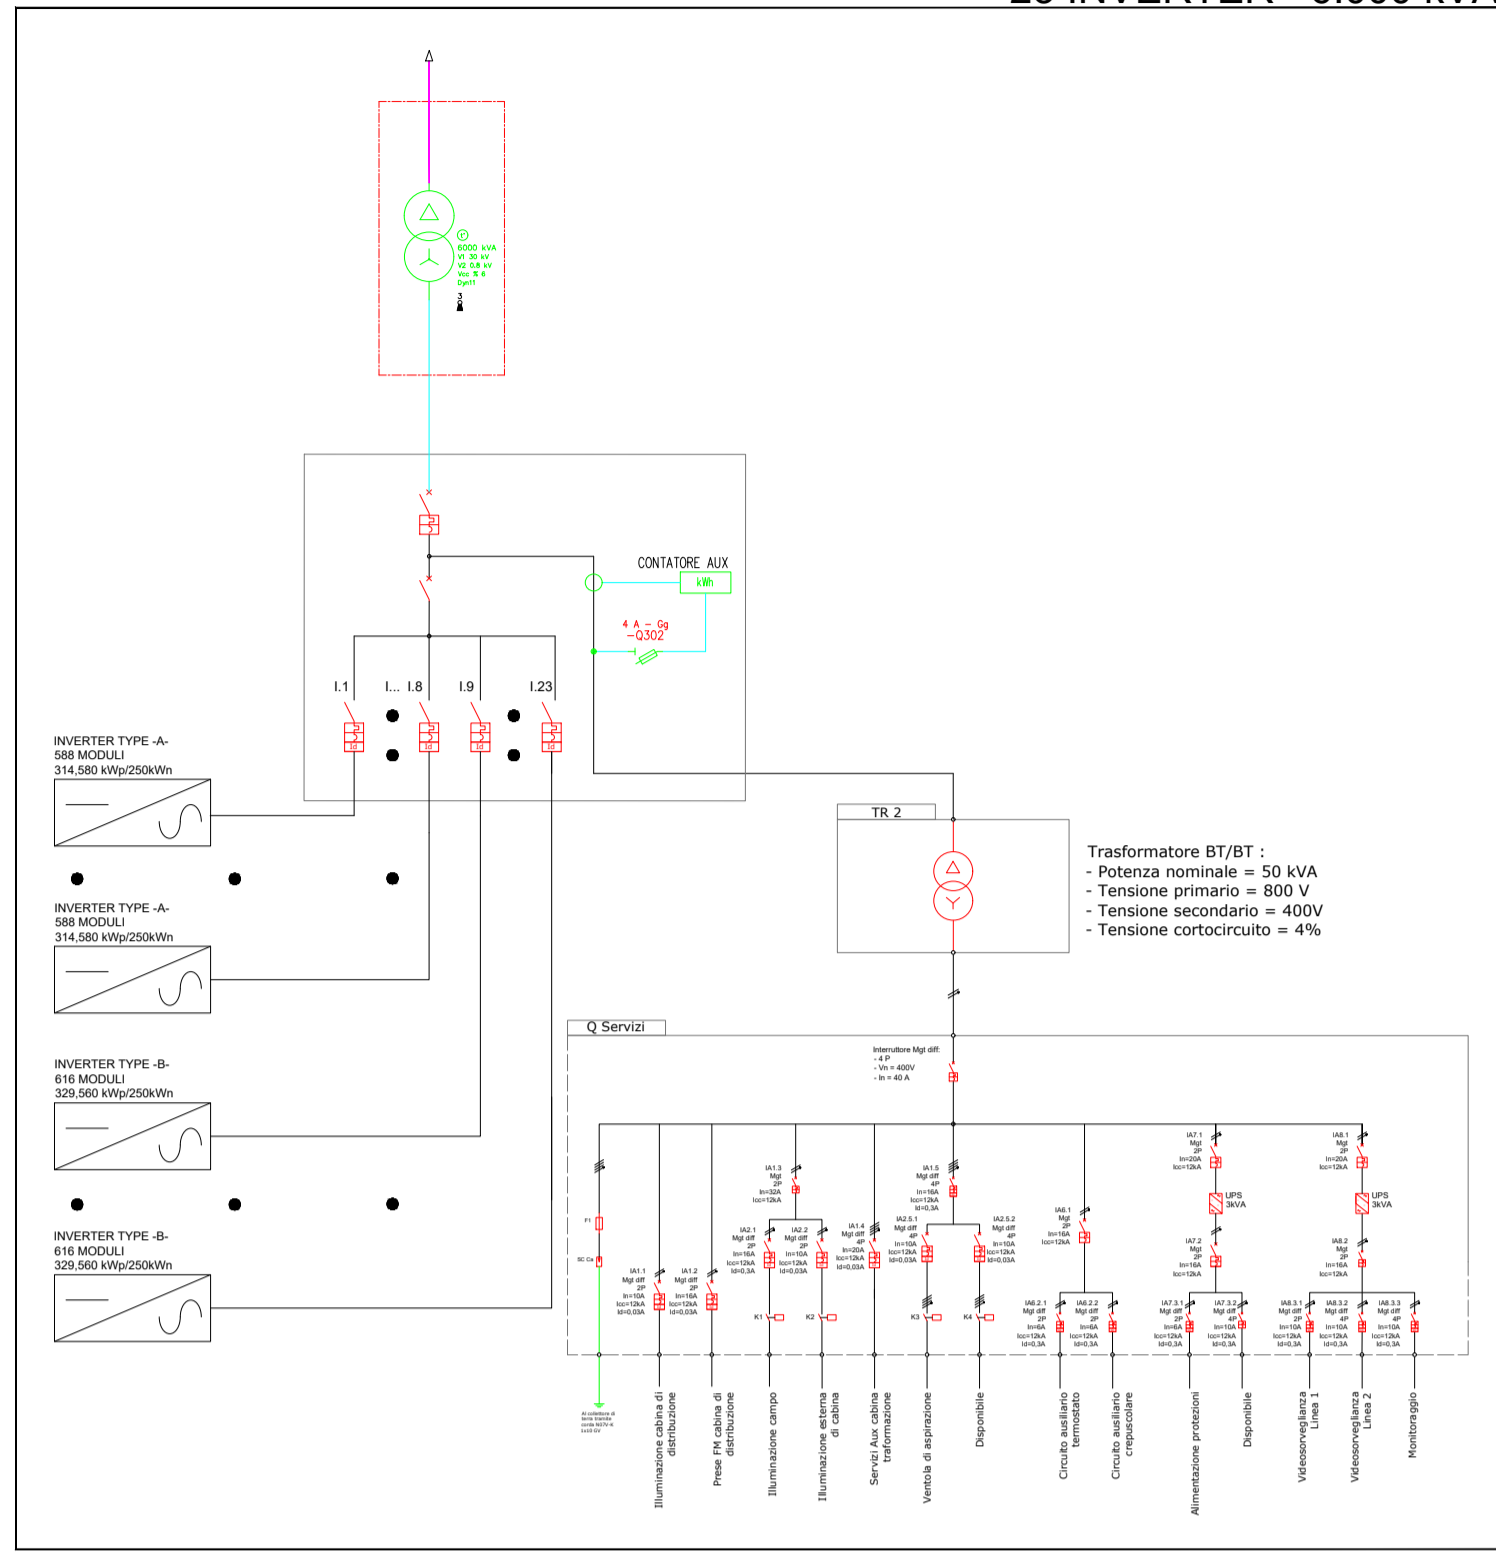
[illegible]

6000 kVA
V1 30 kV
V2 0,8 kV
Vcc % 6
Dyn11

CONTATORE AUX
kWh
4 A - Gg
-Q302

I.1 I... I.8 I.9 I.23

Id Id Id Id

INVERTER TYPE -A-
588 MODULI
314,580 kWp/250kWn

INVERTER TYPE -A-
588 MODULI
314,580 kWp/250kWn

INVERTER TYPE -B-
616 MODULI
329,560 kWp/250kWn

INVERTER TYPE -B-
616 MODULI
329,560 kWp/250kWn

TR 2

Trasformatore BT/BT :
- Potenza nominale = 50 kVA
- Tensione primario = 800 V
- Tensione secondario = 400V
- Tensione cortocircuito = 4%

Q Servizi

Interruttore Mgt diff:
- 4 P
- Vn = 400V
- In = 40 A

F1
SC Ca

IA1.1 Mgt diff 2P In=10A Icc=12kA Id=0,03A
IA1.2 Mgt diff 2P In=16A Icc=12kA Id=0,03A
IA1.3 Mgt 2P In=32A Icc=12kA
IA2.1 Mgt diff 2P In=16A Icc=12kA Id=0,3A
IA2.2 Mgt diff 2P In=10A Icc=12kA Id=0,03A
K1 K2
IA1.4 Mgt diff 4P In=20A Icc=12kA Id=0,03A
IA1.5 Mgt diff 4P In=16A Icc=12kA Id=0,3A
IA2.5.1 Mgt diff 4P In=10A Icc=12kA Id=0,03A
IA2.5.2 Mgt diff 4P In=10A Icc=12kA Id=0,03A
K3 K4
IA6.1 Mgt 2P In=16A Icc=12kA
IA6.2.1 Mgt diff 2P In=6A Icc=12kA Id=0,3A
IA6.2.2 Mgt diff 2P In=6A Icc=12kA Id=0,3A
IA7.1 Mgt 2P In=20A Icc=12kA
UPS 3kVA
IA7.2 Mgt 2P In=16A Icc=12kA
IA7.3.1 Mgt diff 2P In=6A Icc=12kA Id=0,3A
IA7.3.2 Mgt diff 4P In=10A Icc=12kA Id=0,3A
IA8.1 Mgt 2P In=20A Icc=12kA
UPS 3kVA
IA8.2 Mgt 2P In=16A Icc=12kA
IA8.3.1 Mgt diff 2P In=10A Icc=12kA Id=0,3A
IA8.3.2 Mgt diff 4P In=10A Icc=12kA Id=0,3A
IA8.3.3 Mgt diff 4P In=10A Icc=12kA Id=0,3A

Al collettore di terra tramite corda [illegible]

Illuminazione cabina di distribuzione
Prese FM cabina di distribuzione
Illuminazione campo
Illuminazione esterna di cabina
Servizi Aux cabina traformazione
Ventola di aspirazione
Disponibile
Circuito ausiliario termostato
Circuito ausiliario crepuscolare
Alimentazione protezioni
Disponibile
Videosorveglianza Linea 1
Videosorveglianza Linea 2
Monitoraggio